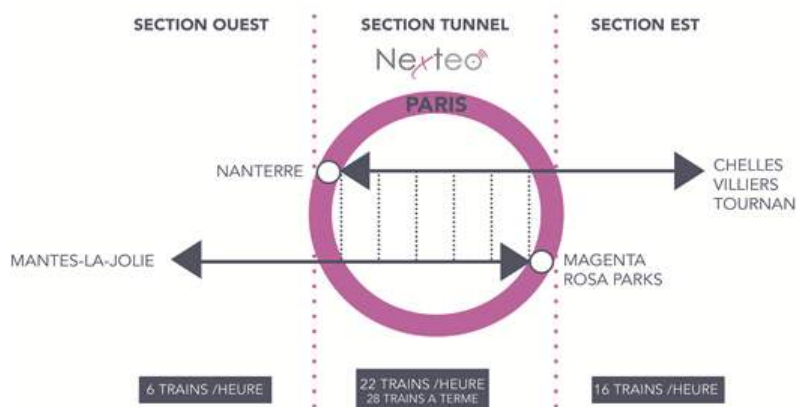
SECTION OUEST

SECTION TUNNEL

SECTION EST

Nexteo

PARIS

NANTERRE

CHELLES
VILLIERS
TOURNAN

MANTES-LA-JOLIE

MAGENTA
ROSA PARKS

6 TRAINS /HEURE

22 TRAINS /HEURE
28 TRAINS A TERME

16 TRAINS /HEURE